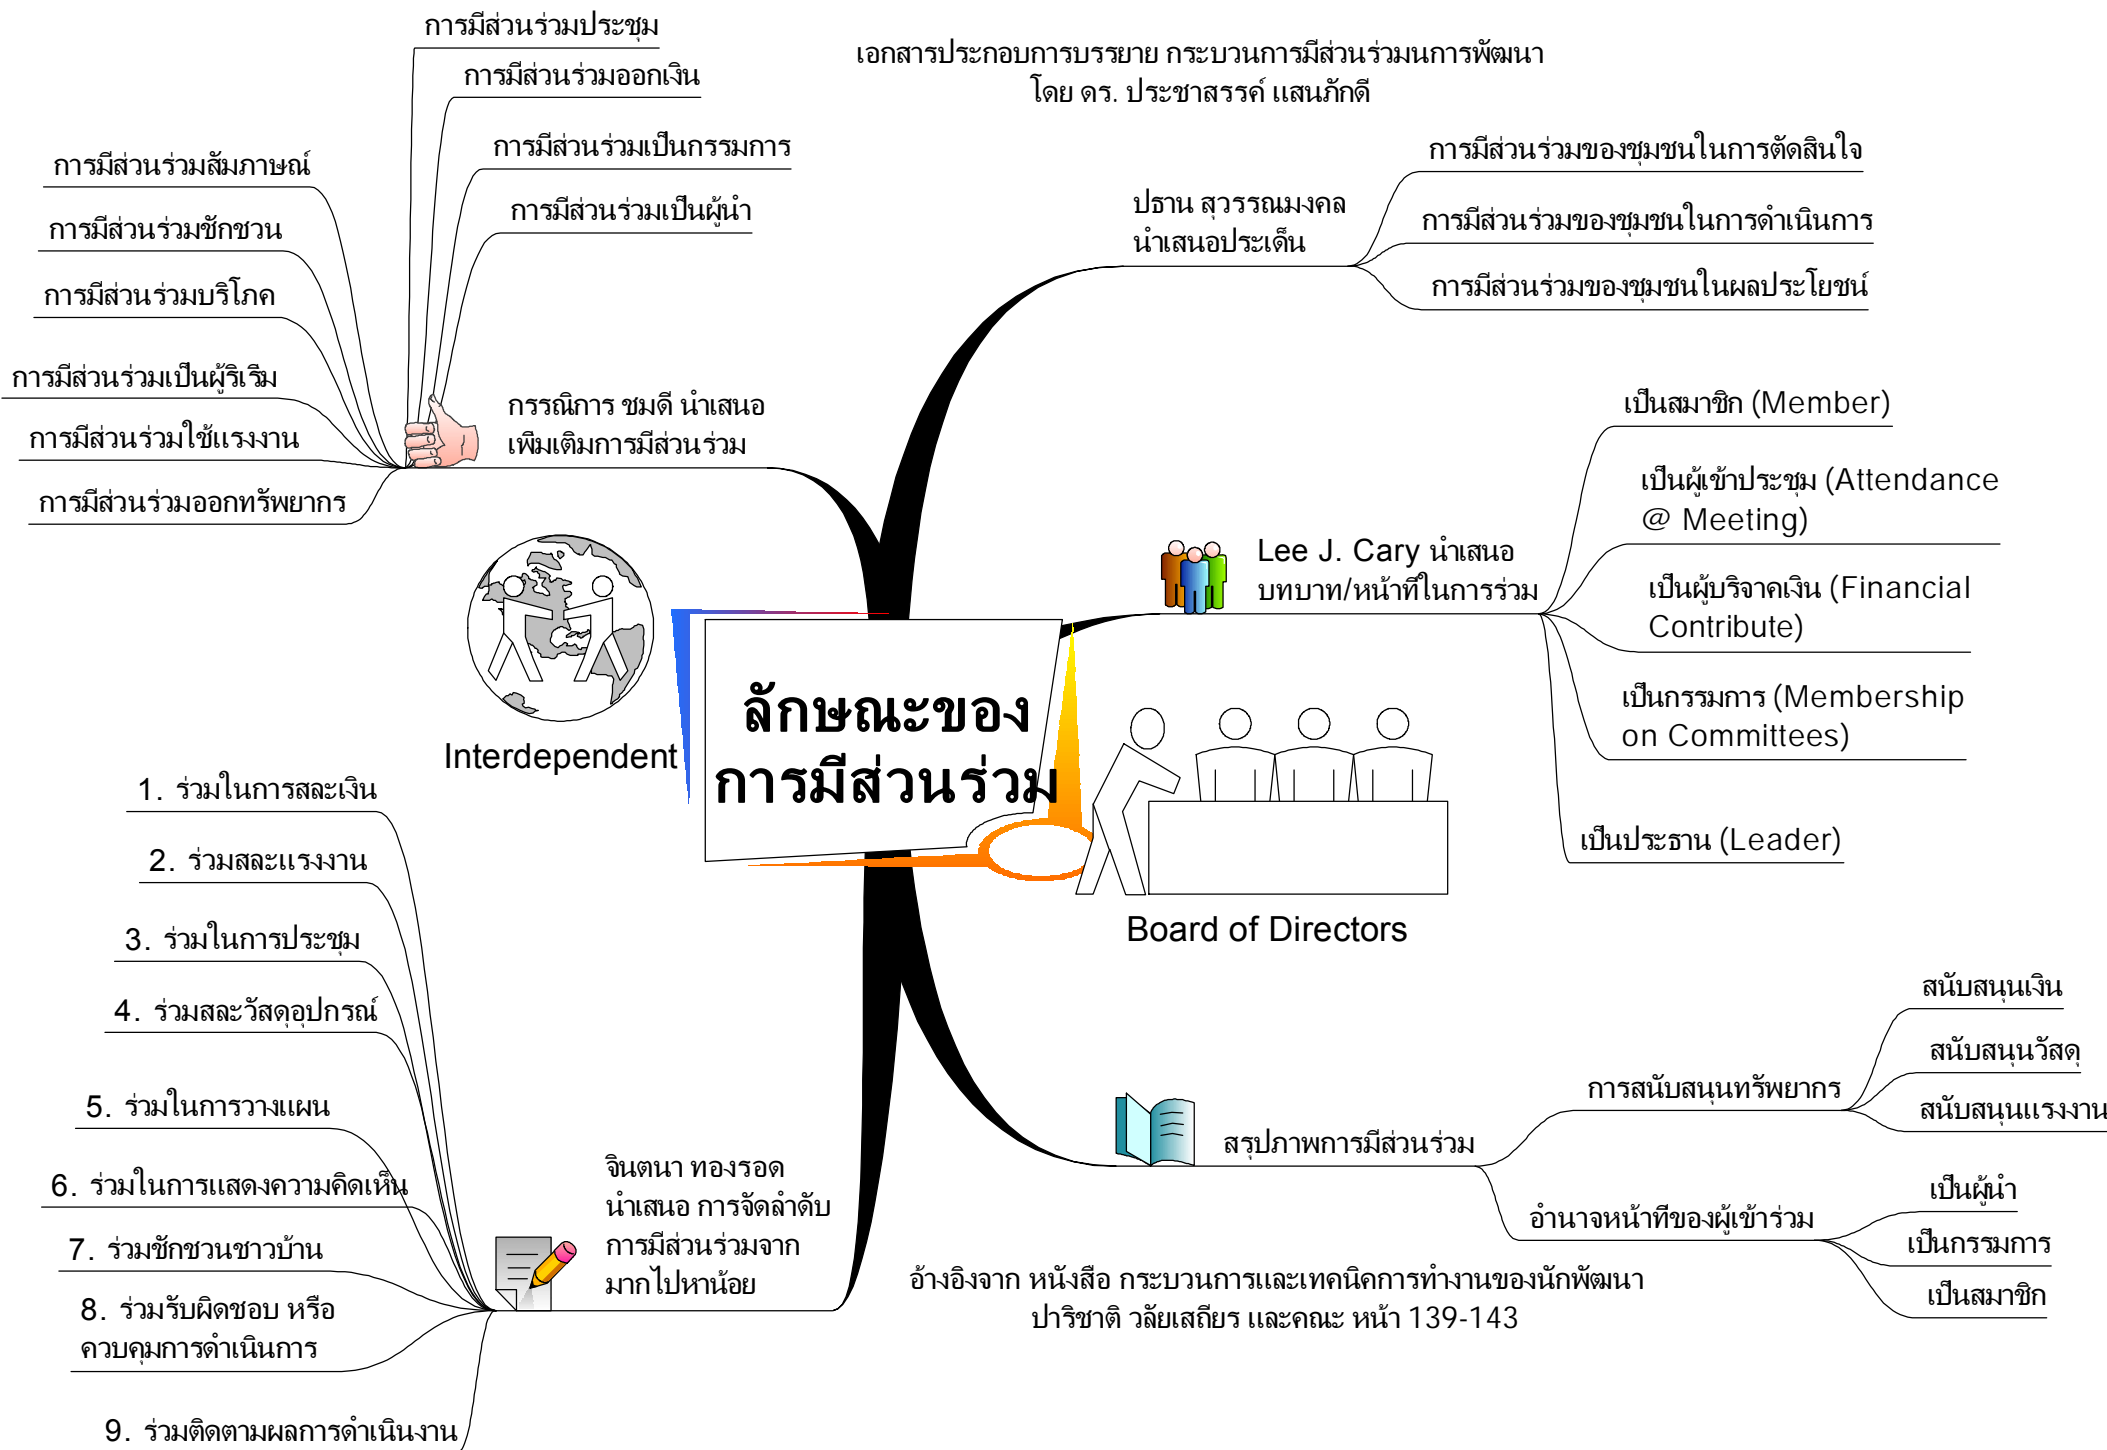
เอกสารประกอบการบรรยาย กระบวนการมีส่วนร่วมนการพัฒนา
โดย ดร. ประชาสรรค์ แสนภักดี

ลักษณะของการมีส่วนร่วม

การมีส่วนร่วมประชุม
การมีส่วนร่วมออกเงิน
การมีส่วนร่วมเป็นกรรมการ
การมีส่วนร่วมเป็นผู้นำ
การมีส่วนร่วมสัมภาษณ์
การมีส่วนร่วมชักชวน
การมีส่วนร่วมบริโภค
การมีส่วนร่วมเป็นผู้ริเริ่ม
การมีส่วนร่วมใช้แรงงาน
การมีส่วนร่วมออกทรัพยากร
กรรณิการ ชมดี นำเสนอ เพิ่มเติมการมีส่วนร่วม

ปธาน สุวรรณมงคล นำเสนอประเด็น
การมีส่วนร่วมของชุมชนในการตัดสินใจ
การมีส่วนร่วมของชุมชนในการดำเนินการ
การมีส่วนร่วมของชุมชนในผลประโยชน์

Interdependent

Lee J. Cary นำเสนอ บทบาท/หน้าที่ในการร่วม
เป็นสมาชิก (Member)
เป็นผู้เข้าประชุม (Attendance @ Meeting)
เป็นผู้บริจาคเงิน (Financial Contribute)
เป็นกรรมการ (Membership on Committees)
เป็นประธาน (Leader)

Board of Directors

1. ร่วมในการสละเงิน
2. ร่วมสละแรงงาน
3. ร่วมในการประชุม
4. ร่วมสละวัสดุอุปกรณ์
5. ร่วมในการวางแผน
6. ร่วมในการแสดงความคิดเห็น
7. ร่วมชักชวนชาวบ้าน
8. ร่วมรับผิดชอบ หรือ ควบคุมการดำเนินการ
9. ร่วมติดตามผลการดำเนินงาน

จินตนา ทองรอด นำเสนอ การจัดลำดับ การมีส่วนร่วมจาก มากไปหาน้อย

สรุปภาพการมีส่วนร่วม
การสนับสนุนทรัพยากร
สนับสนุนเงิน
สนับสนุนวัสดุ
สนับสนุนแรงงาน
อำนาจหน้าที่ของผู้เข้าร่วม
เป็นผู้นำ
เป็นกรรมการ
เป็นสมาชิก

อ้างอิงจาก หนังสือ กระบวนการและเทคนิคการทำงานของนักพัฒนา
ปาริชาติ วลัยเสถียร และคณะ หน้า 139-143